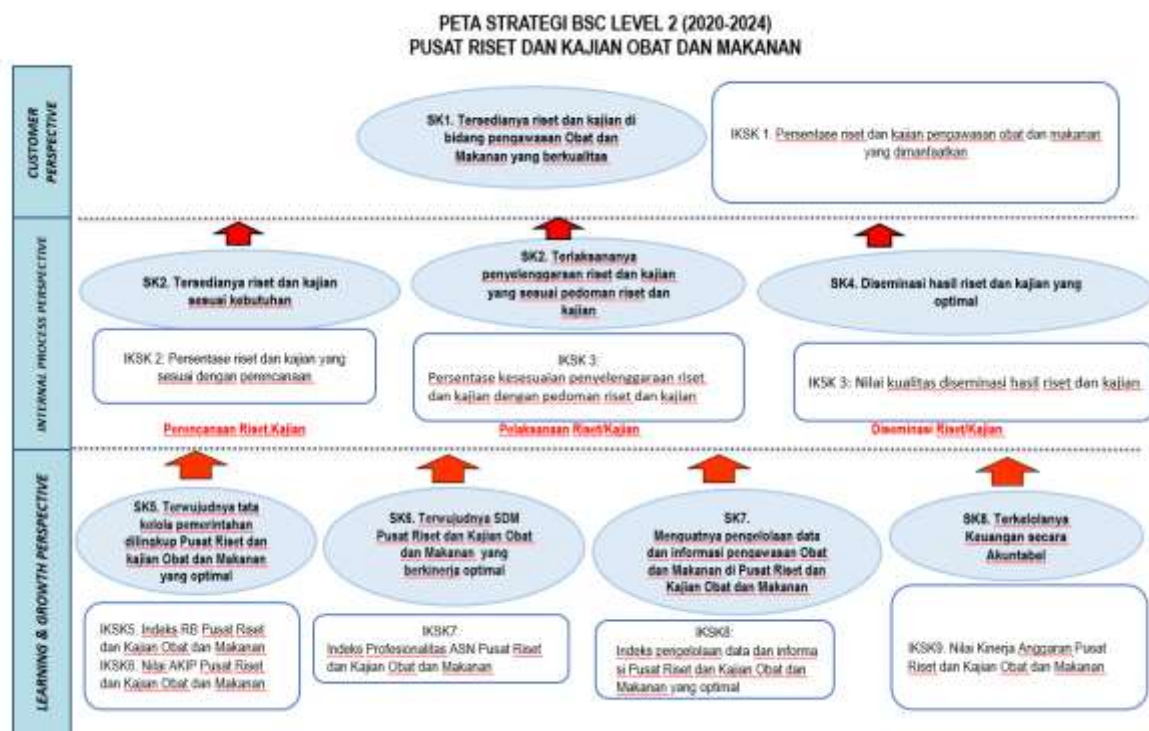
PETA STRATEGI BSC LEVEL 2 (2020-2024)
PUSAT RISET DAN KAJIAN OBAT DAN MAKANAN

CUSTOMER PERSPECTIVE

SK1. Tersedianya riset dan kajian di bidang pengawasan Obat dan Makanan yang berkualitas

IKSK 1. Persentase riset dan kajian pengawasan obat dan makanan yang dimanfaatkan

INTERNAL PROCESS PERSPECTIVE

SK2. Tersedianya riset dan kajian sesuai kebutuhan

SK2. Terlaksananya penyelenggaraan riset dan kajian yang sesuai pedoman riset dan kajian

SK4. Diseminasi hasil riset dan kajian yang optimal

IKSK 2. Persentase riset dan kajian yang sesuai dengan perencanaan

IKSK 3:
Persentase kesesuaian penyelenggaraan riset dan kajian dengan pedoman riset dan kajian

IKSK 3: Nilai kualitas diseminasi hasil riset dan kajian

Perencanaan Riset Kajian

Pelaksanaan Riset/Kajian

Diseminasi Riset/Kajian

LEARNING & GROWTH PERSPECTIVE

SK5. Terwujudnya tata kelola pemerintahan dilingkup Pusat Riset dan kajian Obat dan Makanan yang optimal

SK6. Terwujudnya SDM Pusat Riset dan Kajian Obat dan Makanan yang berkinerja optimal

SK7.
Menguatnya pengelolaan data dan informasi pengawasan Obat dan Makanan di Pusat Riset dan Kajian Obat dan Makanan

SK8. Terkelolanya Keuangan secara Akuntabel

IKSK5. Indeks RB Pusat Riset dan Kajian Obat dan Makanan
IKSK6. Nilai AKIP Pusat Riset dan Kajian Obat dan Makanan

IKSK7:
Indeks Profesionalitas ASN Pusat Riset dan Kajian Obat dan Makanan

IKSK8:
Indeks pengelolaan data dan informasi Pusat Riset dan Kajian Obat dan Makanan yang optimal

IKSK9. Nilai Kinerja Anggaran Pusat Riset dan Kajian Obat dan Makanan